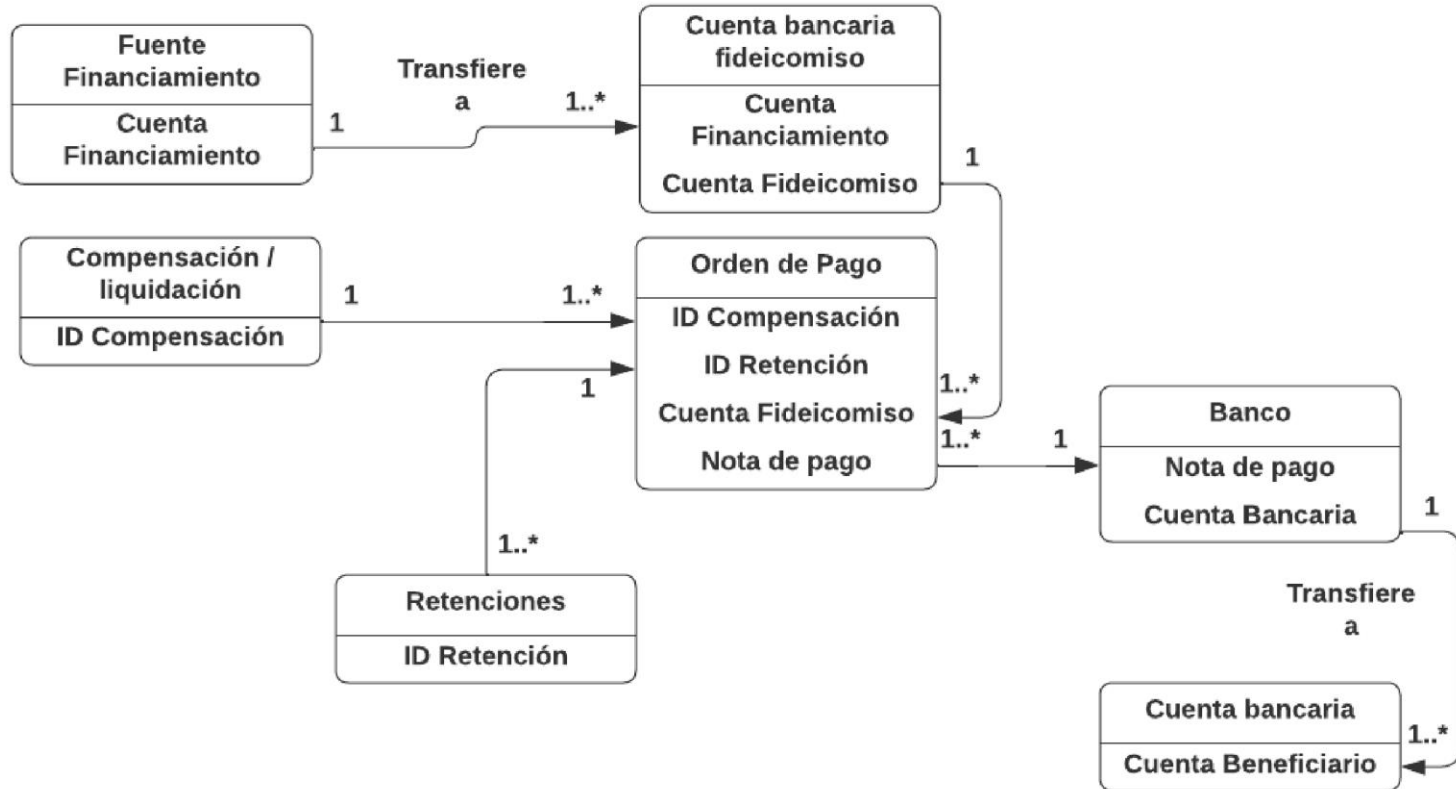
Fuente Financiamiento

Cuenta Financiamiento

Transfiere a

1

1..*

Cuenta bancaria fideicomiso

Cuenta Financiamiento

Cuenta Fideicomiso

1

Compensación / liquidación

ID Compensación

1

1..*

Orden de Pago

ID Compensación

ID Retención

Cuenta Fideicomiso

Nota de pago

1

1..*

1..*

1

Banco

Nota de pago

Cuenta Bancaria

1

1..*

Retenciones

ID Retención

Transfiere a

Cuenta bancaria

Cuenta Beneficiario

1..*